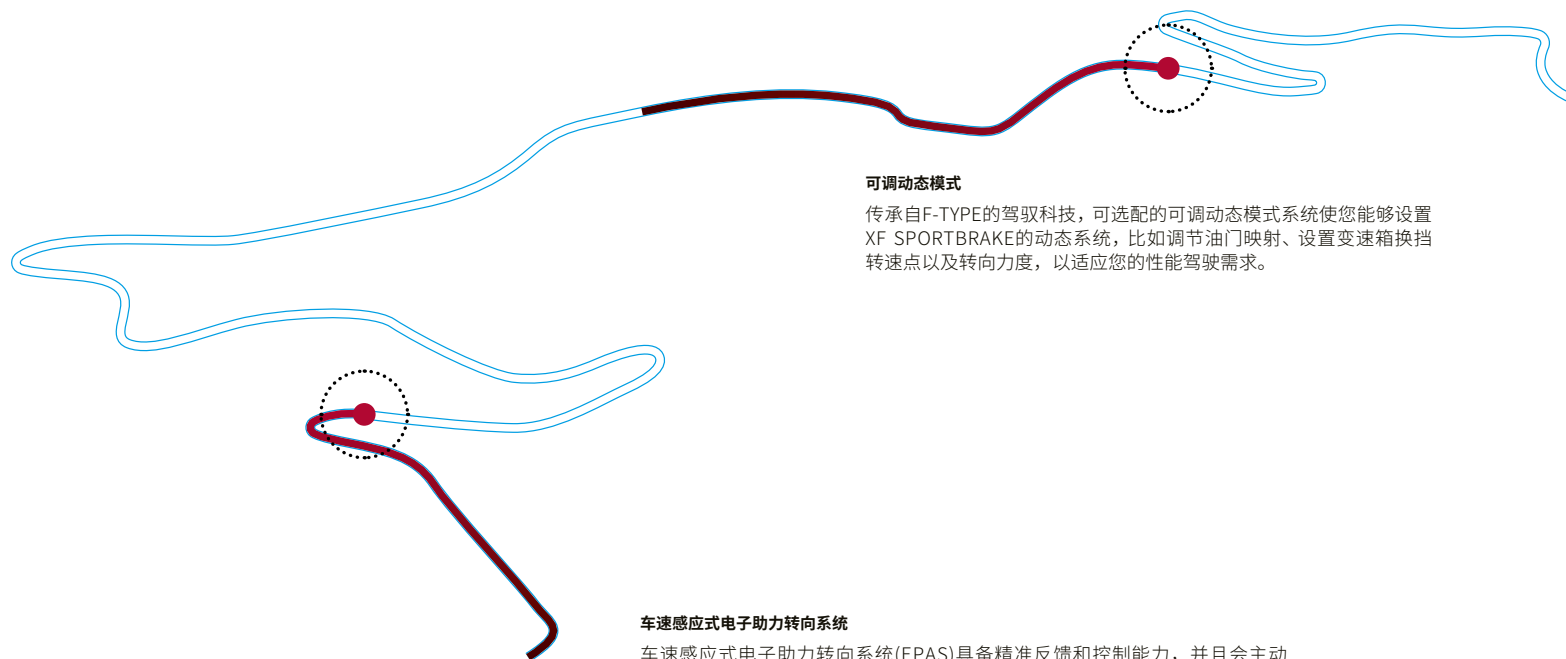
可调动态模式

传承自F-TYPE的驾驭科技，可选配的可调动态模式系统使您能够设置XF SPORTBRAKE的动态系统，比如调节油门映射、设置变速箱换挡转速点以及转向力度，以适应您的性能驾驶需求。

车速感应式电子助力转向系统

车速感应式电子助力转向系统(EPAS)具备精准反馈和控制能力，并且会主动